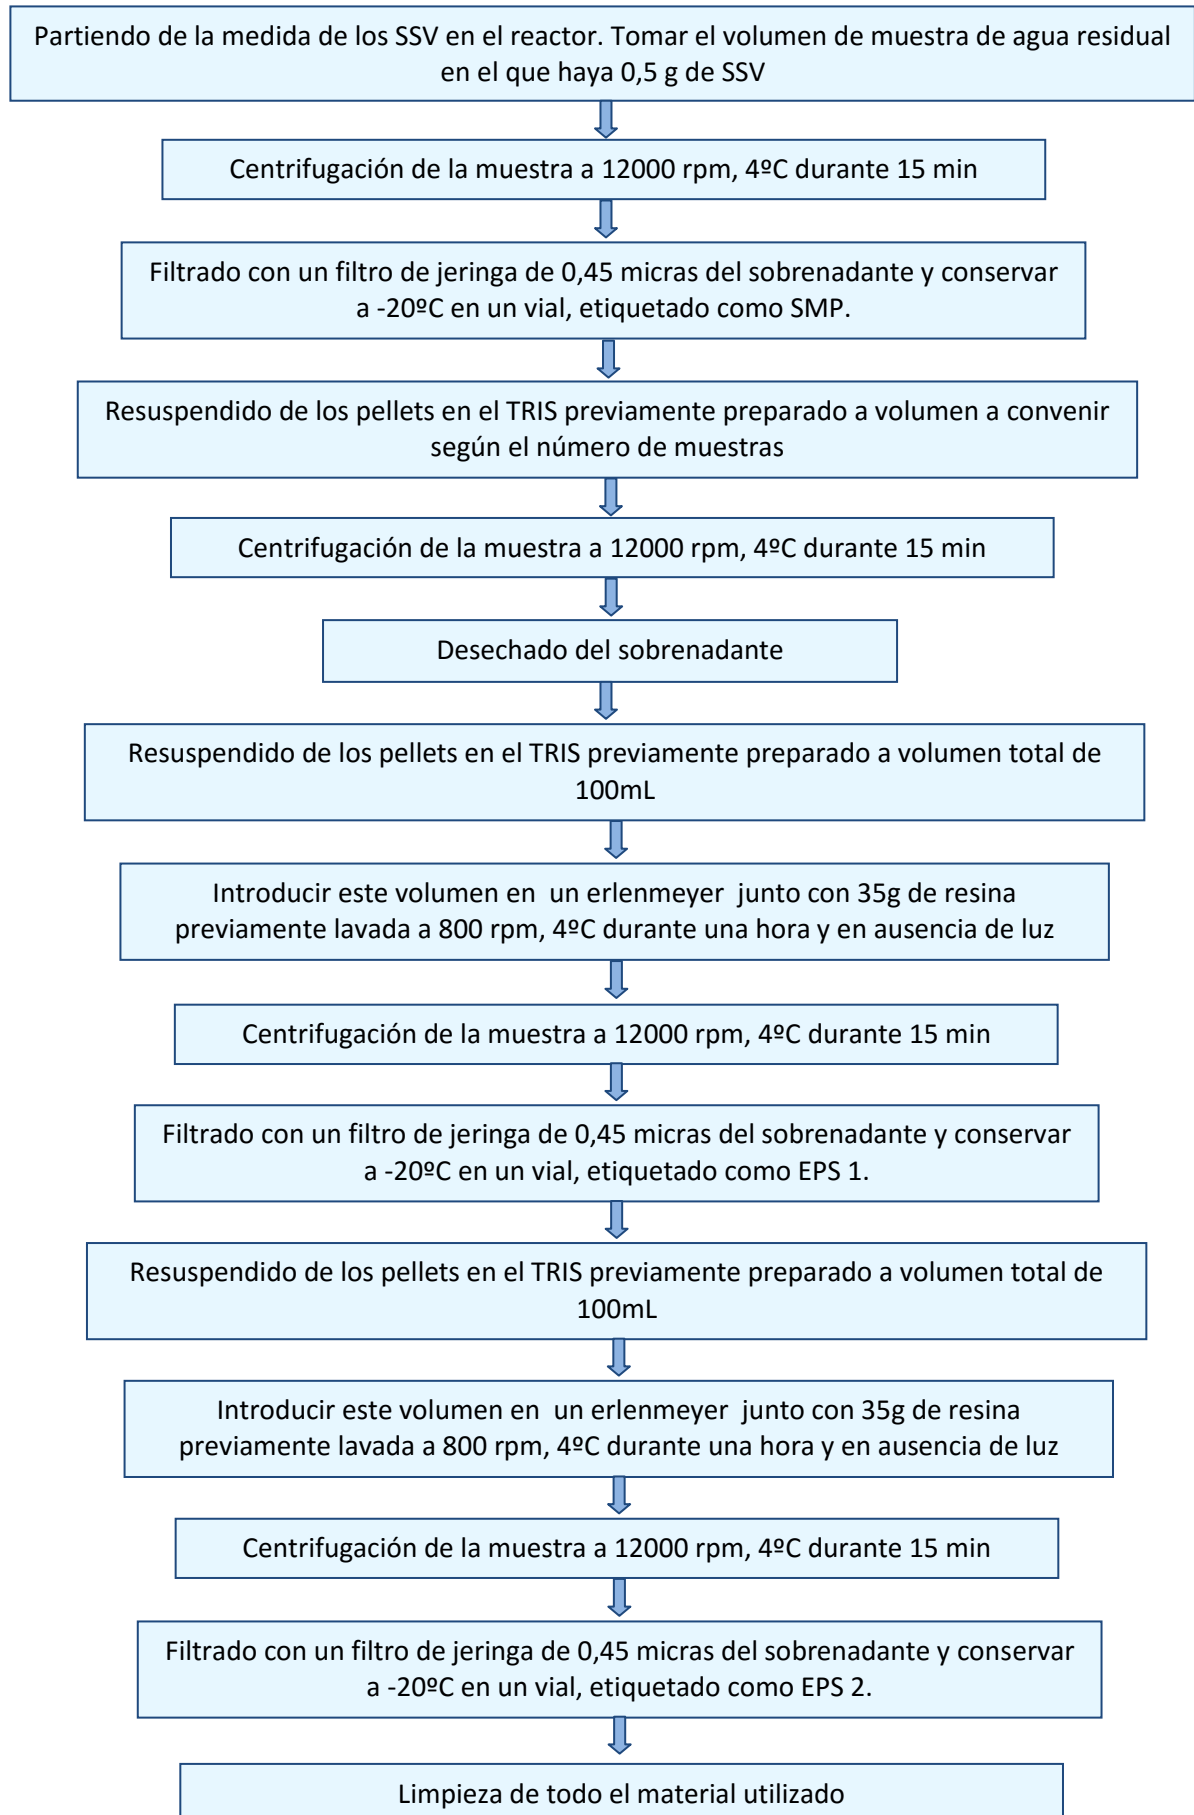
Partiendo de la medida de los SSV en el reactor. Tomar el volumen de muestra de agua residual en el que haya 0,5 g de SSV

Centrifugación de la muestra a 12000 rpm, 4ºC durante 15 min

Filtrado con un filtro de jeringa de 0,45 micras del sobrenadante y conservar a -20ºC en un vial, etiquetado como SMP.

Resuspendido de los pellets en el TRIS previamente preparado a volumen a convenir según el número de muestras

Centrifugación de la muestra a 12000 rpm, 4ºC durante 15 min

Desechado del sobrenadante

Resuspendido de los pellets en el TRIS previamente preparado a volumen total de 100mL

Introducir este volumen en un erlenmeyer junto con 35g de resina previamente lavada a 800 rpm, 4ºC durante una hora y en ausencia de luz

Centrifugación de la muestra a 12000 rpm, 4ºC durante 15 min

Filtrado con un filtro de jeringa de 0,45 micras del sobrenadante y conservar a -20ºC en un vial, etiquetado como EPS 1.

Resuspendido de los pellets en el TRIS previamente preparado a volumen total de 100mL

Introducir este volumen en un erlenmeyer junto con 35g de resina previamente lavada a 800 rpm, 4ºC durante una hora y en ausencia de luz

Centrifugación de la muestra a 12000 rpm, 4ºC durante 15 min

Filtrado con un filtro de jeringa de 0,45 micras del sobrenadante y conservar a -20ºC en un vial, etiquetado como EPS 2.

Limpieza de todo el material utilizado